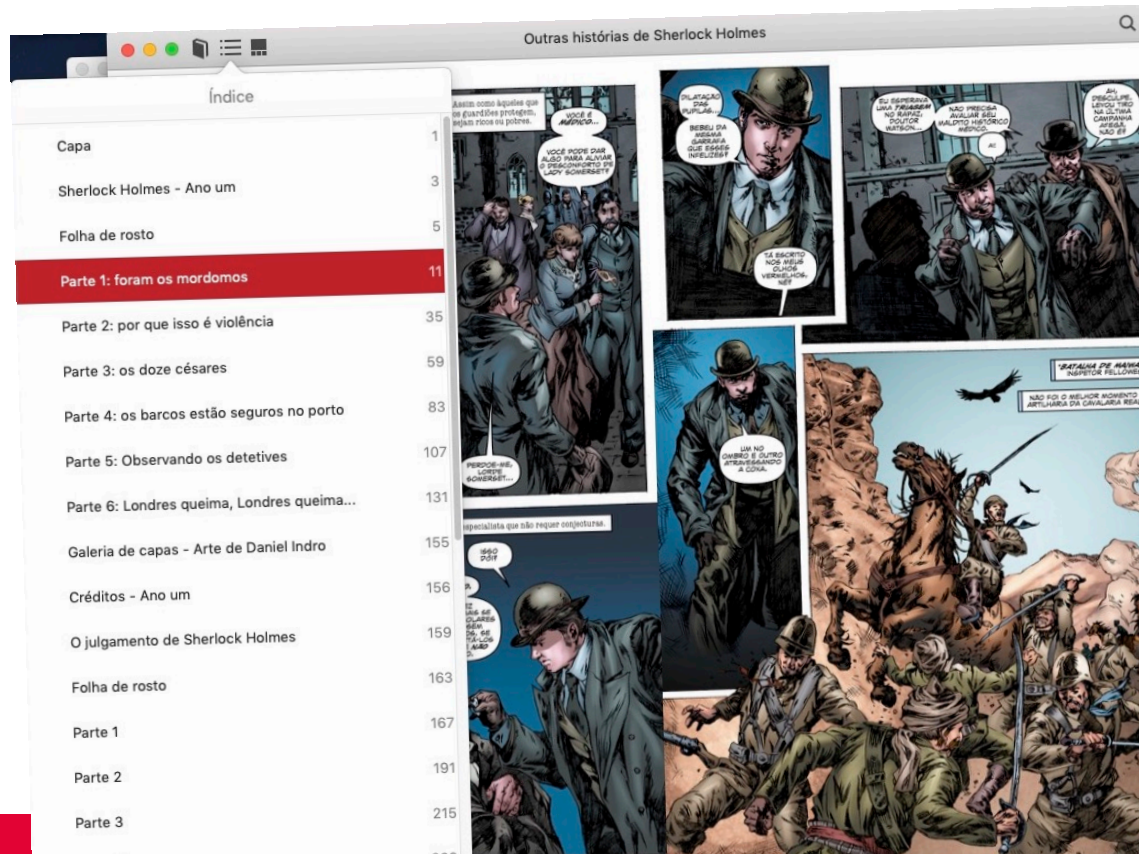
Outras histórias de Sherlock Holmes

Índice

| | |
|---|---|
| Capa | 1 |
| Sherlock Holmes - Ano um | 3 |
| Folha de rosto | 5 |
| Parte 1: foram os mordomos | 11 |
| Parte 2: por que isso é violência | 35 |
| Parte 3: os doze césares | 59 |
| Parte 4: os barcos estão seguros no porto | 83 |
| Parte 5: Observando os detetives | 107 |
| Parte 6: Londres queima, Londres queima... | 131 |
| Galeria de capas - Arte de Daniel Indro | 155 |
| Créditos - Ano um | 156 |
| O julgamento de Sherlock Holmes | 159 |
| Folha de rosto | 163 |
| Parte 1 | 167 |
| Parte 2 | 191 |
| Parte 3 | 215 |

Assim como àqueles que os guardiões protegem, sejam ricos ou pobres.

VOCÊ É MÉDICO...

VOCÊ PODE DAR ALGO PARA ALIVIAR O DESCONFORTO DE LADY SOMERSET?

PERDOE-ME, LORDE SOMERSET...

DILATAÇÃO DAS PUPILAS...

BEBEU DA MESMA GARRAFA QUE ESSES INFELIZES?

TÁ ESCRITO NOS MEUS OLHOS VERMELHOS, NÉ?

EU ESPERAVA UMA FRIAGEM NO RAPAZ, DOUTOR WATSON...

NÃO PRECISA AVALIAR SEU MALDITO HISTÓRICO MÉDICO.

AI!

AH, DESCULPE. LEVOU TIRO NA ÚLTIMA CAMPANHA AFEGÃ, NÃO É?

UM NO OMBRO E OUTRO ATRAVESSANDO A COXA.

especialista que não requer conjecturas.

ISSO DÓI?

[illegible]

"BATALHA DE MAIWA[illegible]" INSPETOR FELLOWE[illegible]

NÃO FOI O MELHOR MOMENTO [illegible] ARTILHARIA DA CAVALARIA REA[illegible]